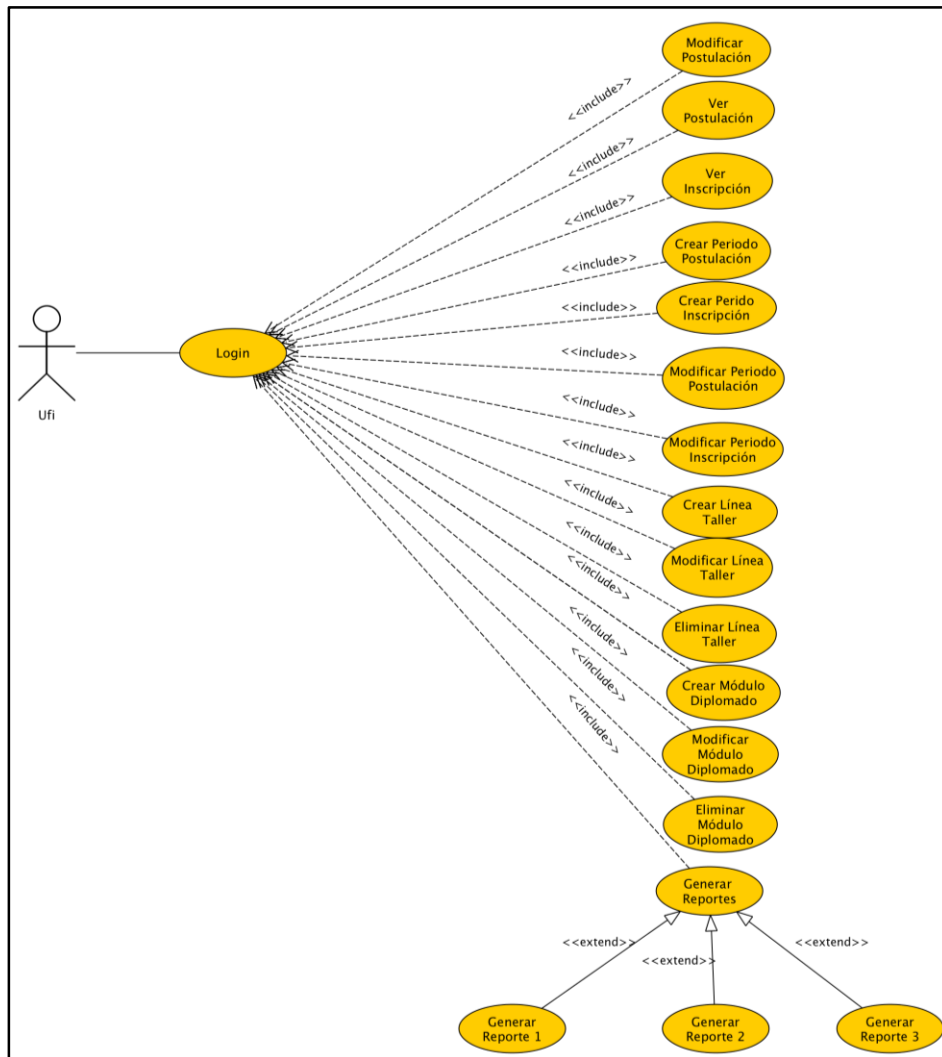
Modificar Postulación

<<include>>

Ver Postulación

<<include>>

Ver Inscripción

<<include>>

Crear Periodo Postulación

<<include>>

Crear Perido Inscripción

<<include>>

Ufi

Login

<<include>>

Modificar Periodo Postulación

<<include>>

Modificar Periodo Inscripción

<<include>>

Crear Línea Taller

<<include>>

Modificar Línea Taller

<<include>>

<<include>>

Eliminar Línea Taller

<<include>>

Crear Módulo Diplomado

<<include>>

Modificar Módulo Diplomado

<<include>>

Eliminar Módulo Diplomado

Generar Reportes

<<extend>>

<<extend>>

<<extend>>

Generar Reporte 1

Generar Reporte 2

Generar Reporte 3